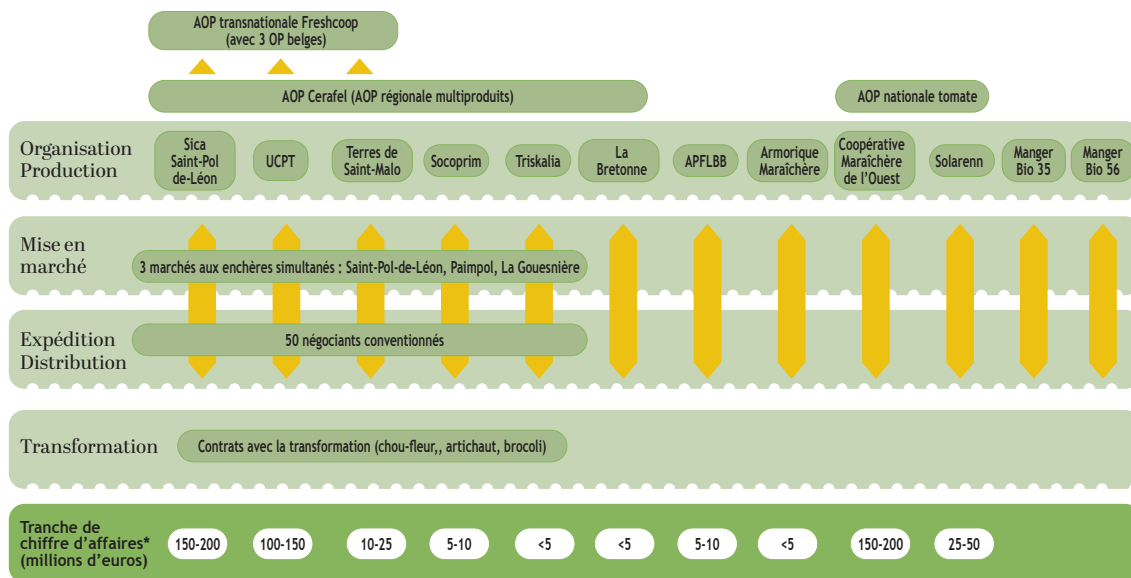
AOP transnationale Freshcoop
(avec 3 OP belges)

AOP Cerafel (AOP régionale multiproduits)

AOP nationale tomate

Organisation Production

Sica Saint-Pol de-Léon

UCPT

Terres de Saint-Malo

Socoprim

Triskalia

La Bretonne

APFLBB

Armorique Maraîchère

Coopérative Maraîchère de l'Ouest

Solarenn

Manger Bio 35

Manger Bio 56

Mise en marché

3 marchés aux enchères simultanés : Saint-Pol-de-Léon, Paimpol, La Gouesnière

Expédition Distribution

50 négociants conventionnés

Transformation

Contrats avec la transformation (chou-fleur,, artichaut, brocoli)

Tranche de chiffre d'affaires* (millions d'euros)

150-200

100-150

10-25

5-10

<5

<5

5-10

<5

150-200

25-50